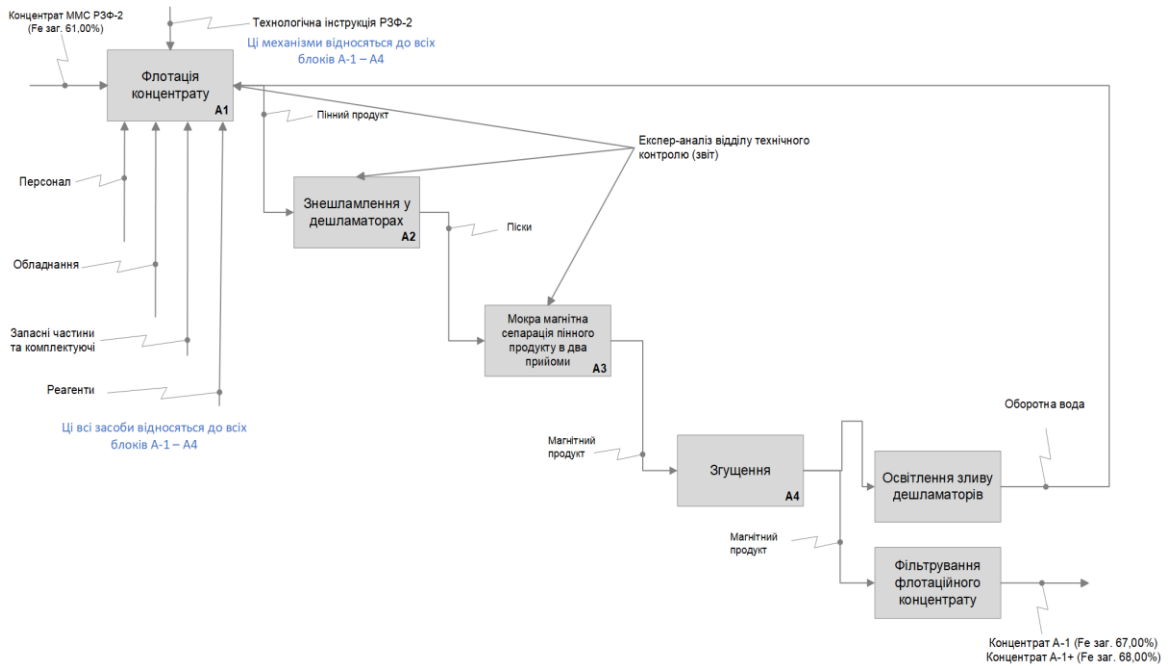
Концентрат ММС РЗФ-2
(Fe заг. 61,00%)

Технологічна інструкція РЗФ-2

Ці механізми відносяться до всіх блоків А-1 – А4

Флотація концентрату
A1

Пінний продукт

Експер-аналіз відділу технічного контролю (звіт)

Персонал

Знешламлення у дешламаторах
A2

Піски

Обладнання

Запасні частини та комплектуючі

Мокра магнітна сепарація пінного продукту в два прийоми
A3

Реагенти

Ці всі засоби відносяться до всіх блоків А-1 – А4

Оборотна вода

Магнітний продукт

Згущення
A4

Освітлення зливу дешламаторів

Магнітний продукт

Фільтрування флотаційного концентрату

Концентрат А-1 (Fe заг. 67,00%)
Концентрат А-1+ (Fe заг. 68,00%)